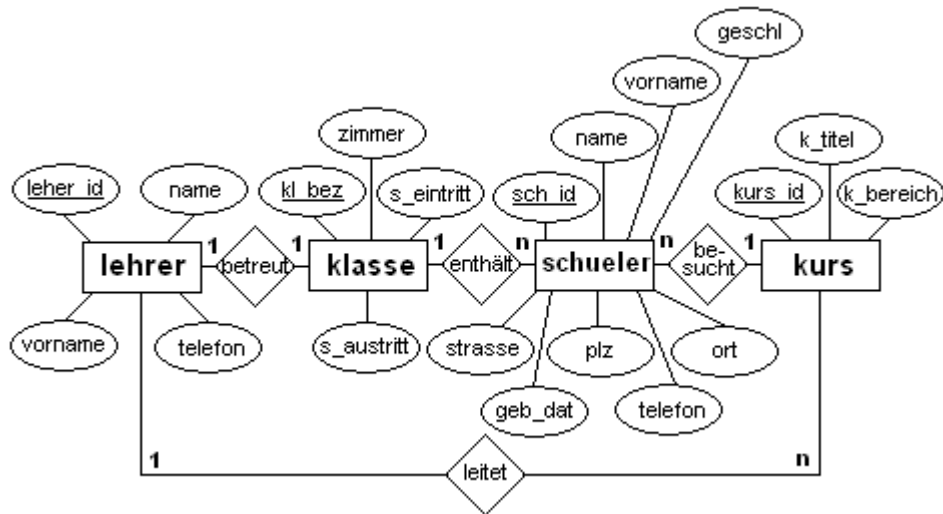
geschl

vorname

zimmer

name

k_titel

leher_id

name

kl_bez

s_eintritt

sch_id

kurs_id

k_bereich

1

1

1

n

n

1

lehrer

betreut

klasse

enthält

schueler

be-sucht

kurs

vorname

telefon

s_austritt

strasse

plz

ort

geb_dat

telefon

1

leitet

n